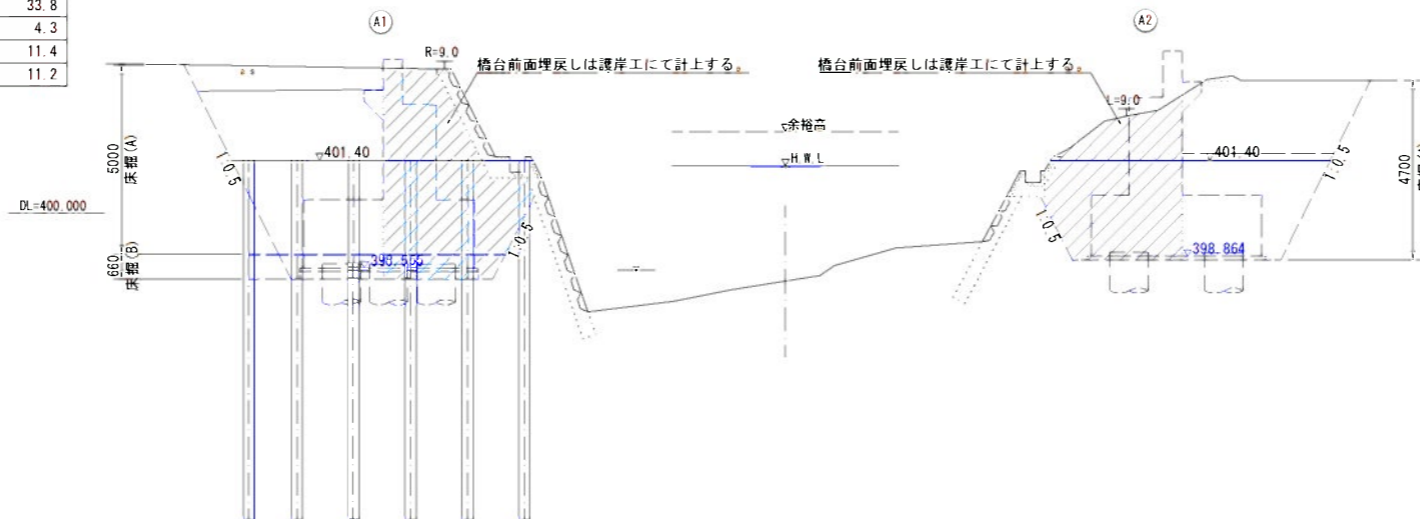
| 33.8 |
|---|
| 4.3 |
| 11.4 |
| 11.2 |

A1

A2

R=9.0

橋台前面埋戻しは護岸工にて計上する。

橋台前面埋戻しは護岸工にて計上する。

L=9.0

余裕高

H.W.L

401.40

401.40

5000 床掘(A)

660 床掘(B)

DL=400.000

1:0.5

1:0.5

1:0.5

1:0.5

390.550

398.864

4700